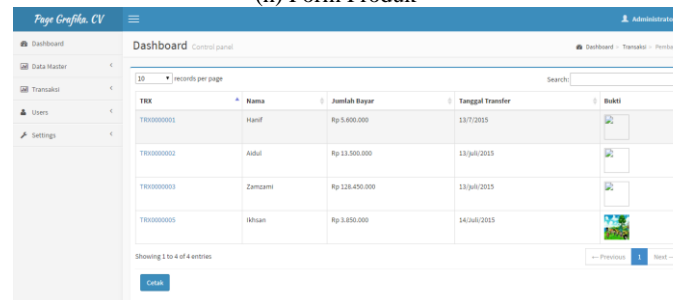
(h) Form Produk

Page Grafika. CV

Administrator

Dashboard

Data Master

Transaksi

Users

Settings

Dashboard Control panel

Dashboard > Transaksi > Pemba

10 records per page

Search:

| TRX | Nama | Jumlah Bayar | Tanggal Transfer | Bukti |
|---|---|---|---|---|
| TRX0000001 | Hanif | Rp 5.600.000 | 13/7/2015 | |
| TRX0000002 | Aidul | Rp 13.500.000 | 13/juli/2015 | |
| TRX0000003 | Zamzami | Rp 128.450.000 | 13/juli/2015 | |
| TRX0000005 | Ikhsan | Rp 3.850.000 | 14/Juli/2015 | |

Showing 1 to 4 of 4 entries

← Previous 1 Next →

Cetak